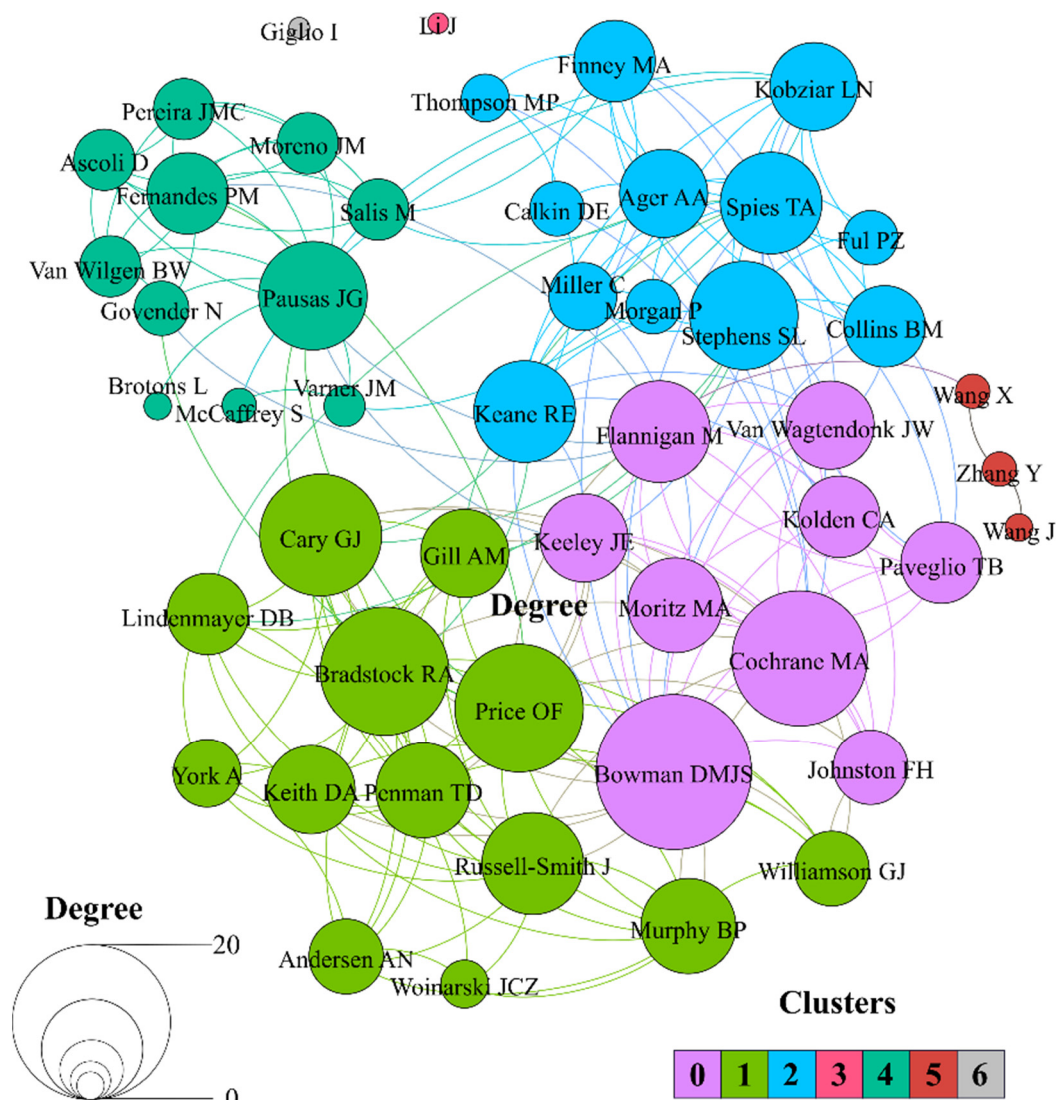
Giglio I
Li J
Finney MA
Thompson MP
Kobziar LN
Pereira JMC
Moreno JM
Ascoli D
Fernandes PM
Salis M
Calkin DE
Ager AA
Spies TA
Ful PZ
Van Wilgen BW
Govender N
Pausas JG
Miller C
Morgan P
Stephens SL
Collins BM
Brotons L
McCaffrey S
Varner JM
Keane RE
Flannigan M
Van Wagtendonk JW
Wang X
Zhang Y
Wang J
Cary GJ
Gill AM
Keeley JE
Kolden CA
Paveglio TB
Lindenmayer DB
Degree
Moritz MA
Bradstock RA
Price OF
Cochrane MA
York A
Keith DA
Penman TD
Bowman DMJS
Johnston FH
Russell-Smith J
Williamson GJ
Degree
20
Murphy BP
Andersen AN
Woinarski JCZ
0
Clusters
0 1 2 3 4 5 6